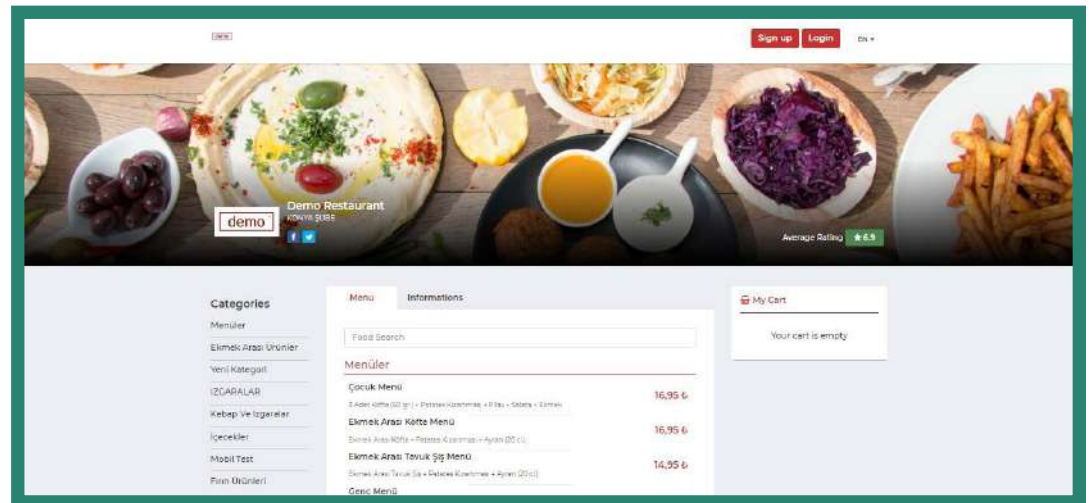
demo

Sign up Login EN

demo

Demo Restaurant

KONYA ŞUBE

Average Rating ★6.9

Categories

Menüler

Ekmek Arası Ürünler

Yeni Kategori

IZGARALAR

Kebap Ve Izgaralar

İçecekler

Mobil Test

Fırın Ürünleri

Menu Informations

Food Search

Menüler

Çocuk Menü

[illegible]

16,95 ₺

Ekmek Arası Köfte Menü

Ekmek Arası Köfte + Patates Kızartması + Ayran (20 cl)

16,95 ₺

Ekmek Arası Tavuk Şiş Menü

Ekmek Arası Tavuk Şiş + Patates Kızartması + Ayran (20 cl)

14,95 ₺

Genç Menü

My Cart

Your cart is empty